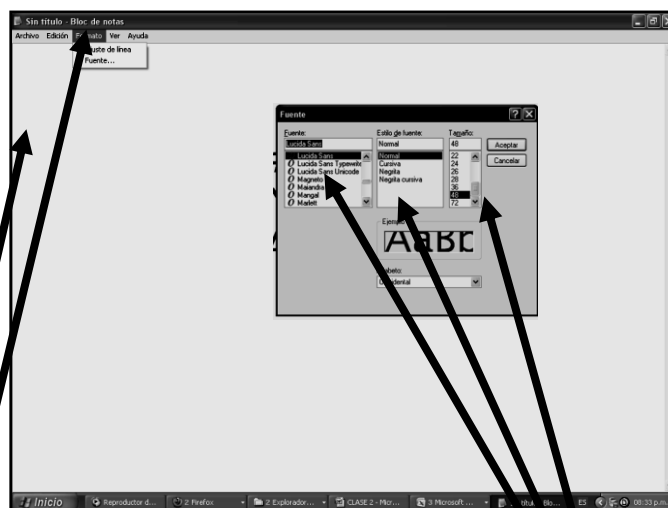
Sin título - Bloc de notas

Archivo Edición F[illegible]ato Ver Ayuda

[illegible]uste de línea
Fuente...

Fuente

Fuente:
Lucida Sans
Lucida Sans
Lucida Sans Typewrite
Lucida Sans Unicode
Magneto
Maiandra
Mangal
Marlett

Estilo de fuente:
Normal
Normal
Cursiva
Negrita
Negrita cursiva

Tamaño:
48
22
24
26
28
36
48
72

Aceptar
Cancelar

Ejem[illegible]
AaBb

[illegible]abeto:
O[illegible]dental

Inicio
Reproductor d...
2 Firefox
2 Explorador...
CLASE 2 - Micr...
3 Microsoft ...
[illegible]ítulo - Blo...
ES
08:33 p.m.